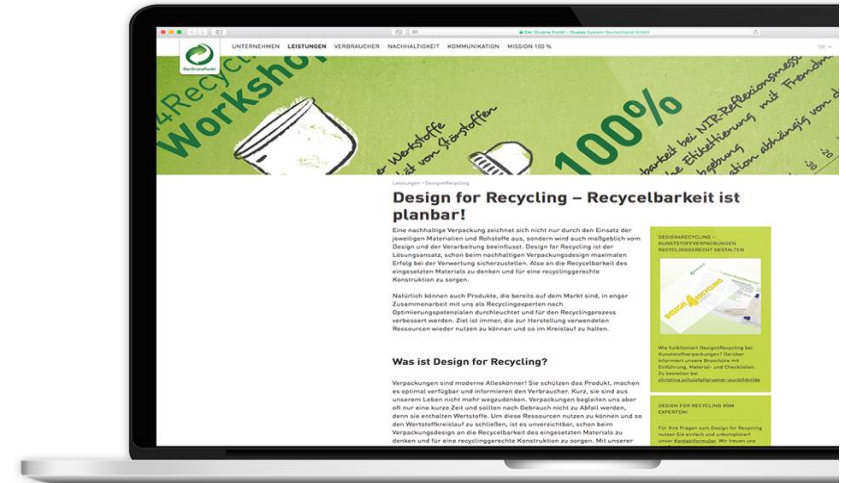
Der Grüne Punkt – Duales System Deutschland GmbH

Der Grüne Punkt

UNTERNEHMEN LEISTUNGEN VERBRAUCHER NACHHALTIGKEIT KOMMUNIKATION MISSION 100 %

DE

4Recycling Workshop

Werkstoffe

frei von Störstoffen

100%

barkeit bei NIR-Reflexionsmessung

Etikettierung mit Fremdm

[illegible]

Leistungen › Design4Recycling

Design for Recycling – Recycelbarkeit ist planbar!

Eine nachhaltige Verpackung zeichnet sich nicht nur durch den Einsatz der jeweiligen Materialien und Rohstoffe aus, sondern wird auch maßgeblich vom Design und der Verarbeitung beeinflusst. Design for Recycling ist der Lösungsansatz, schon beim nachhaltigen Verpackungsdesign maximalen Erfolg bei der Verwertung sicherzustellen. Also an die Recycelbarkeit des eingesetzten Materials zu denken und für eine recyclinggerechte Konstruktion zu sorgen.

Natürlich können auch Produkte, die bereits auf dem Markt sind, in enger Zusammenarbeit mit uns als Recyclingexperten nach Optimierungspotenzialen durchleuchtet und für den Recyclingprozess verbessert werden. Ziel ist immer, die zur Herstellung verwendeten Ressourcen wieder nutzen zu können und so im Kreislauf zu halten.

Was ist Design for Recycling?

Verpackungen sind moderne Alleskönner! Sie schützen das Produkt, machen es optimal verfügbar und informieren den Verbraucher. Kurz, sie sind aus unserem Leben nicht mehr wegzudenken. Verpackungen begleiten uns aber oft nur eine kurze Zeit und sollten nach Gebrauch nicht zu Abfall werden, denn sie enthalten Wertstoffe. Um diese Ressourcen nutzen zu können und so den Wertstoffkreislauf zu schließen, ist es unverzichtbar, schon beim Verpackungsdesign an die Recycelbarkeit des eingesetzten Materials zu denken und für eine recyclinggerechte Konstruktion zu sorgen. Mit unserer

DESIGN4RECYCLING – KUNSTSTOFFVERPACKUNGEN RECYCLINGGERECHT GESTALTEN

DESIGN4RECYCLING

Wie funktioniert Design4Recycling bei Kunststoffverpackungen? Darüber informiert unsere Broschüre mit Einführung, Material- und Checklisten. Zu bestellen bei christina.schulz@gruener-punkt.de

DESIGN FOR RECYCLING VOM EXPERTEN!

Für Ihre Fragen zum Design for Recycling nutzen Sie einfach und unkompliziert unser Kontaktformular. Wir freuen uns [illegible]